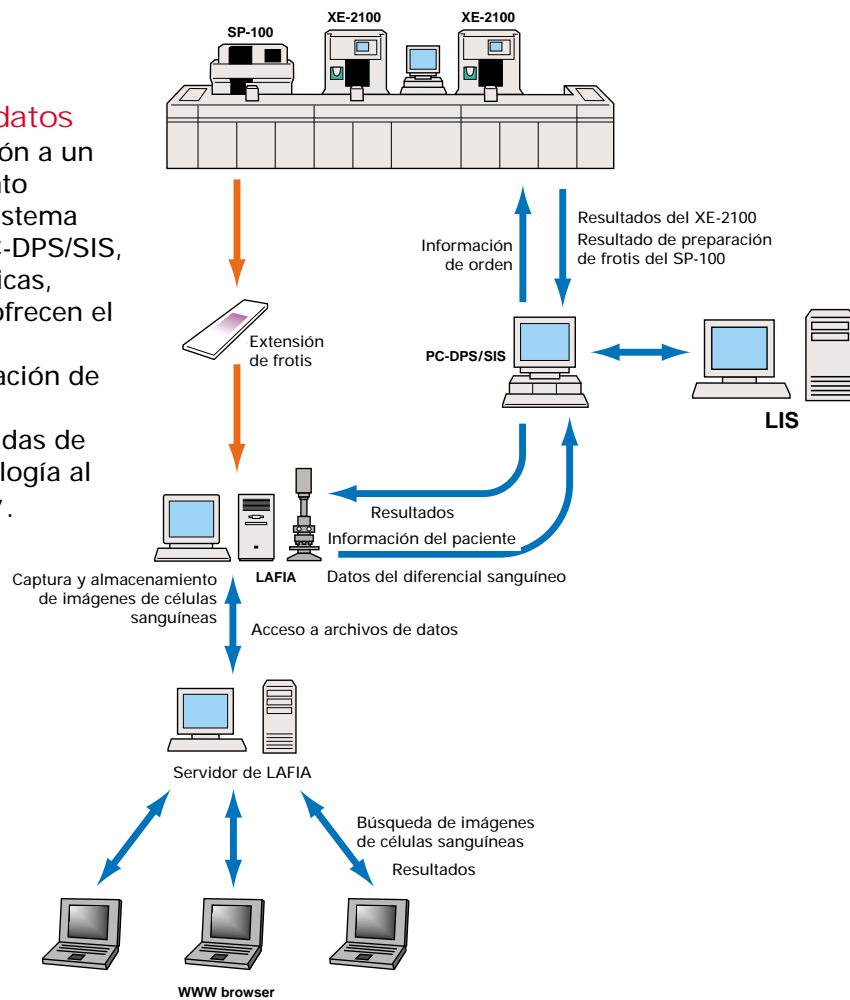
datos
ón a un
nto
stema
-DPS/SIS,
icas,
ofrecen el

ación de

das de
logía al
.

SP-100
XE-2100
XE-2100

Información de orden

Resultados del XE-2100
Resultado de preparación de frotis del SP-100

Extensión de frotis

PC-DPS/SIS

LIS

Resultados
Información del paciente

LAFIA

Captura y almacenamiento de imágenes de células sanguíneas

Datos del diferencial sanguíneo

Acceso a archivos de datos

Servidor de LAFIA

Búsqueda de imágenes de células sanguíneas
Resultados

WWW browser